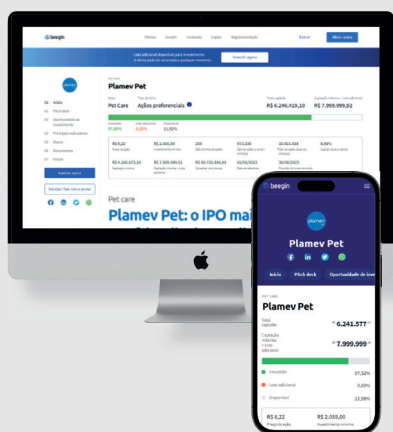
beegin

Ofertas Investir Conteúdo Captar Regulamentação

Entrar

Abrir conta

Lote adicional disponível para investimento

Investir agora

plamev

Início

Pitch deck

Oportunidade de investimento

Principais indicadores

Riscos

Documentos

Notícias

Investir agora

Dúvidas? Fale com a gente!

Plamev Pet

Setor
Pet Care

Tipo de ativo
Ações preferenciais

Total captado
R$ 6.241.577

Captação máxima + Lote adicional
R$ 7.999.999,92

37,32%

0,00%

23,98%

R$ 8,22

R$ 2.055,00

250

973.236

10.915.558

8,00%

R$ 6.241.577,19

R$ 7.999.999,92

R$ 30.735.900,00

03/05/2023

30/08/2023

Pet care

Plamev Pet: o IPO mai

beegin

plamev

Plamev Pet

Início

Pitch deck

Oportunidade de inve

PET CARE

Plamev Pet

Total captado
R$ 6.241.577

Captação máxima + Lote adicional
R$ 7.999.999

Investido 37,32%

Lote adicional 0,00%

Disponível 23,98%

R$ 8,22
Preço da ação

R$ 2.055,00
Investimento mínimo